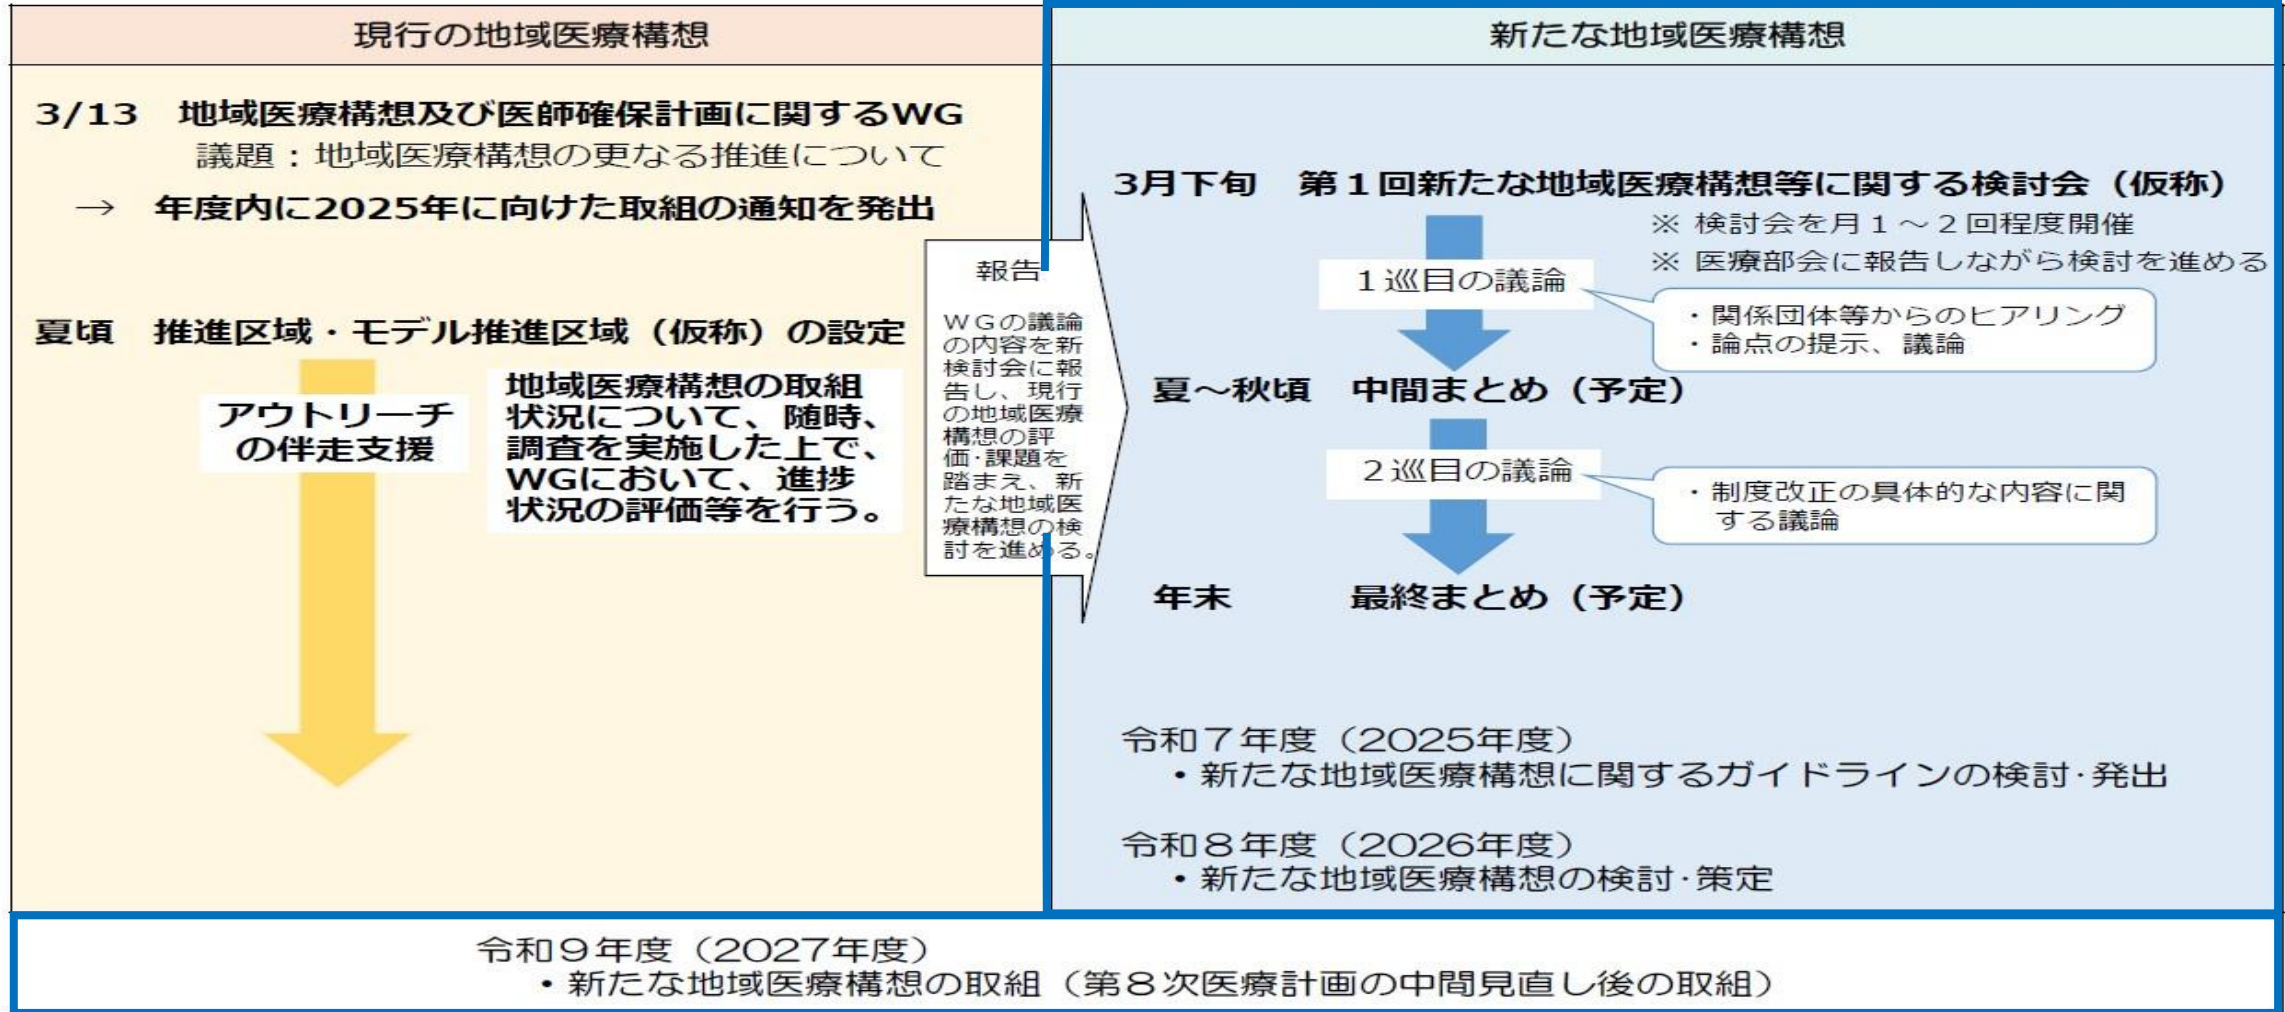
現行の地域医療構想

3/13　地域医療構想及び医師確保計画に関するWG
議題：地域医療構想の更なる推進について
→　年度内に2025年に向けた取組の通知を発出

夏頃　推進区域・モデル推進区域（仮称）の設定

アウトリーチの伴走支援

地域医療構想の取組状況について、随時、調査を実施した上で、WGにおいて、進捗状況の評価等を行う。

報告

WGの議論の内容を新検討会に報告し、現行の地域医療構想の評価・課題を踏まえ、新たな地域医療構想の検討を進める。

新たな地域医療構想

3月下旬　第１回新たな地域医療構想等に関する検討会（仮称）
※ 検討会を月１～２回程度開催
※ 医療部会に報告しながら検討を進める

１巡目の議論
・関係団体等からのヒアリング
・論点の提示、議論

夏～秋頃　中間まとめ（予定）

２巡目の議論
・制度改正の具体的な内容に関する議論

年末　最終まとめ（予定）

令和７年度（2025年度）
• 新たな地域医療構想に関するガイドラインの検討·発出

令和８年度（2026年度）
• 新たな地域医療構想の検討·策定

令和９年度（2027年度）
• 新たな地域医療構想の取組（第８次医療計画の中間見直し後の取組）